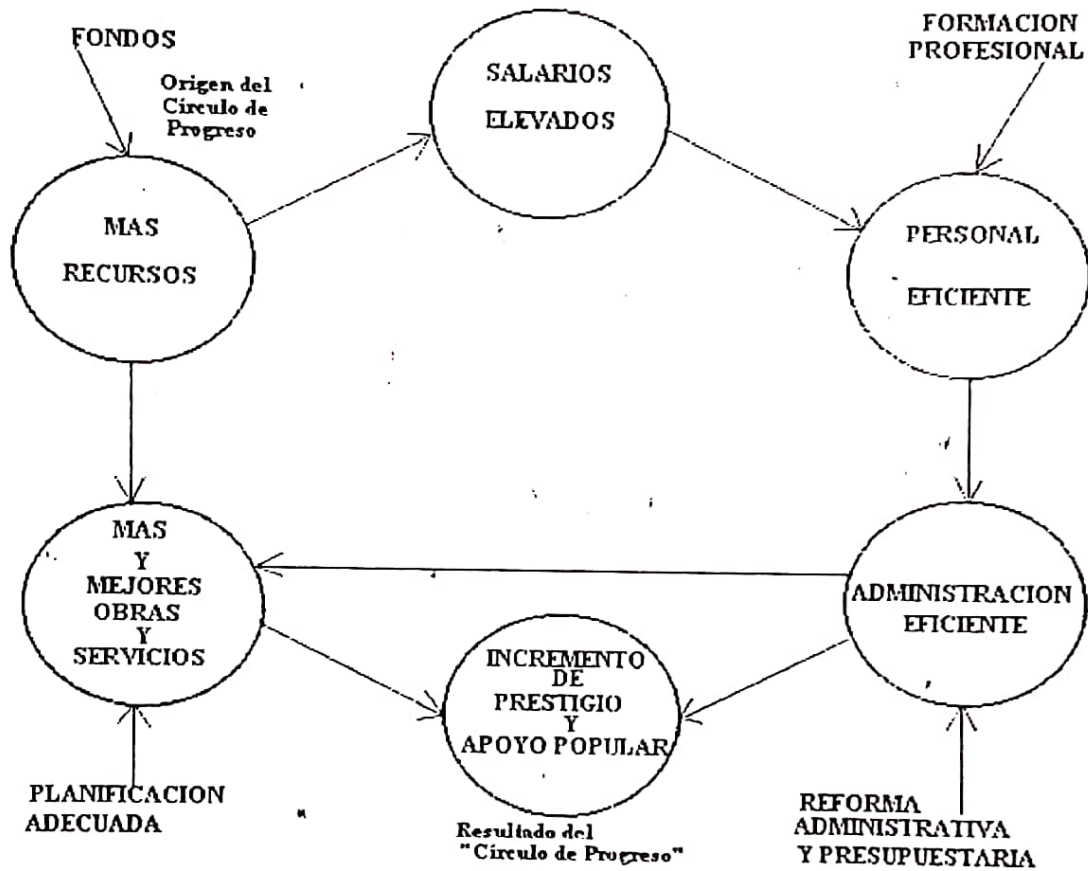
FONDOS

Origen del Circulo de Progreso

SALARIOS ELEVADOS

FORMACION PROFESIONAL

MAS RECURSOS

PERSONAL EFICIENTE

MAS Y MEJORES OBRAS Y SERVICIOS

ADMINISTRACION EFICIENTE

INCREMENTO DE PRESTIGIO Y APOYO POPULAR

PLANIFICACION ADECUADA

Resultado del "Circulo de Progreso"

REFORMA ADMINISTRATIVA Y PRESUPUESTARIA